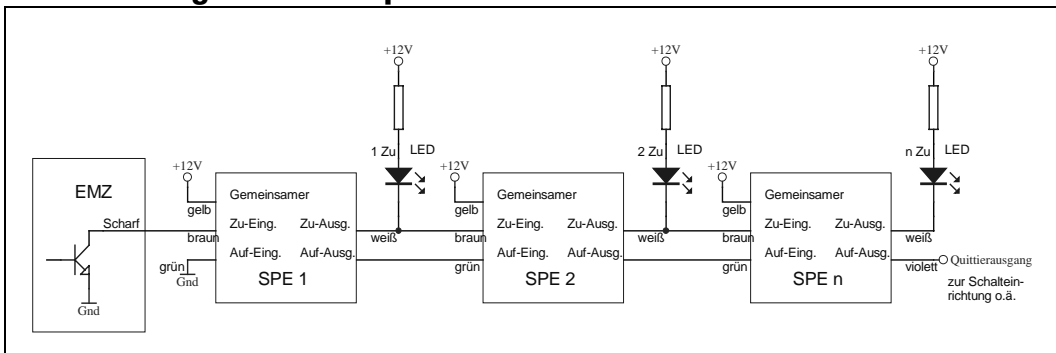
EMZ

Scharf

Gnd

+12V

gelb

braun

grün

Gnd

Gemeinsamer

Zu-Eing.

Zu-Ausg.

Auf-Eing.

Auf-Ausg.

SPE 1

+12V

1 Zu

LED

weiß

+12V

gelb

braun

grün

Gemeinsamer

Zu-Eing.

Zu-Ausg.

Auf-Eing.

Auf-Ausg.

SPE 2

+12V

2 Zu

LED

weiß

+12V

gelb

braun

grün

Gemeinsamer

Zu-Eing.

Zu-Ausg.

Auf-Eing.

Auf-Ausg.

SPE n

+12V

n Zu

LED

weiß

violett

Quittierausgang zur Schalteinrichtung o.ä.